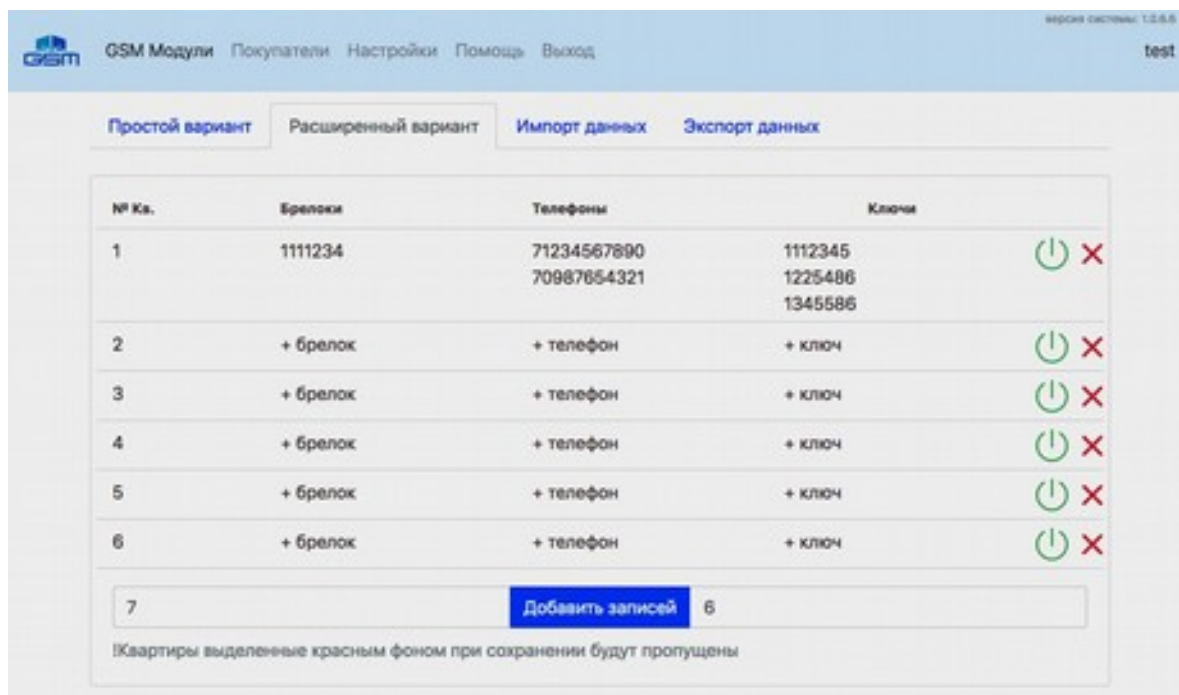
версия системы: 1.0.6.6

GSM

GSM Модули Покупатели Настройки Помощь Выход

test

Простой вариант Расширенный вариант Импорт данных Экспорт данных

| № Кв. | Брелоки | Телефоны | Ключи |
|---|---|---|---|
| 1 | 1111234 | 71234567890 70987654321 | 1112345 1225486 1345586 |
| 2 | + брелок | + телефон | + ключ |
| 3 | + брелок | + телефон | + ключ |
| 4 | + брелок | + телефон | + ключ |
| 5 | + брелок | + телефон | + ключ |
| 6 | + брелок | + телефон | + ключ |

7 Добавить записей 6

!Квартиры выделенные красным фоном при сохранении будут пропущены